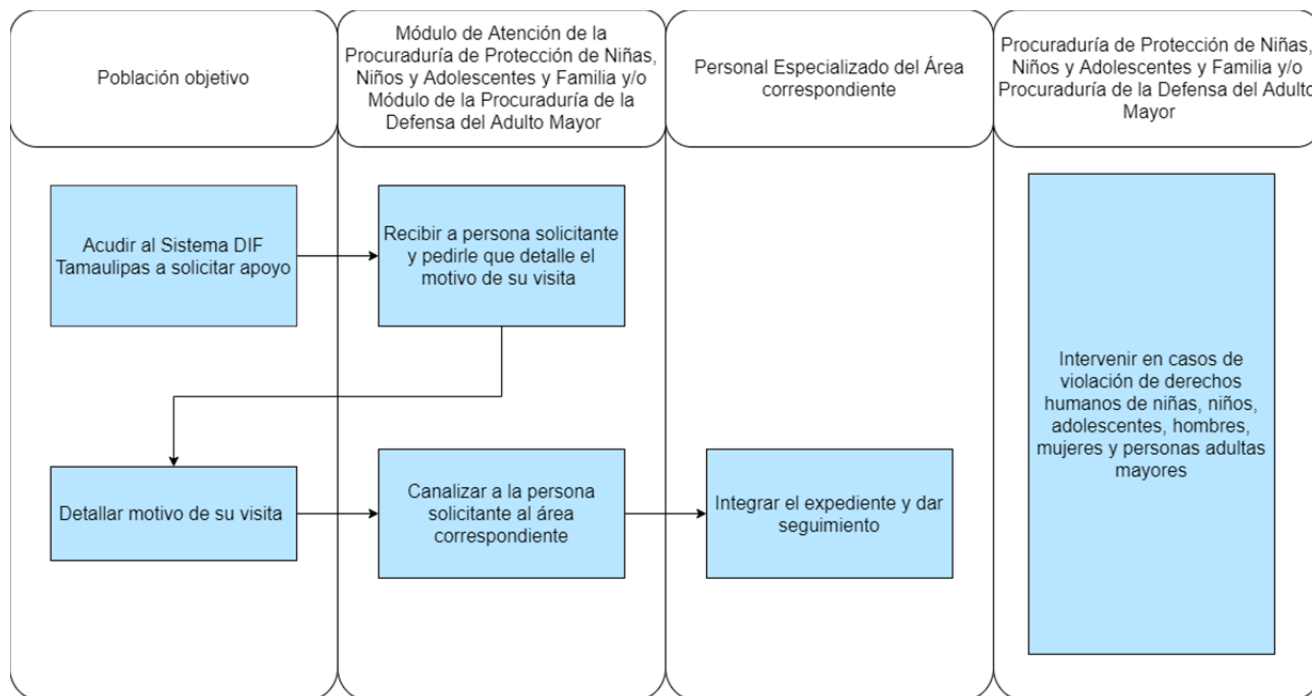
Población objetivo

Módulo de Atención de la Procuraduría de Protección de Niñas, Niños y Adolescentes y Familia y/o Módulo de la Procuraduría de la Defensa del Adulto Mayor

Personal Especializado del Área correspondiente

Procuraduría de Protección de Niñas, Niños y Adolescentes y Familia y/o Procuraduría de la Defensa del Adulto Mayor

Acudir al Sistema DIF Tamaulipas a solicitar apoyo

Recibir a persona solicitante y pedirle que detalle el motivo de su visita

Intervenir en casos de violación de derechos humanos de niñas, niños, adolescentes, hombres, mujeres y personas adultas mayores

Detallar motivo de su visita

Canalizar a la persona solicitante al área correspondiente

Integrar el expediente y dar seguimiento